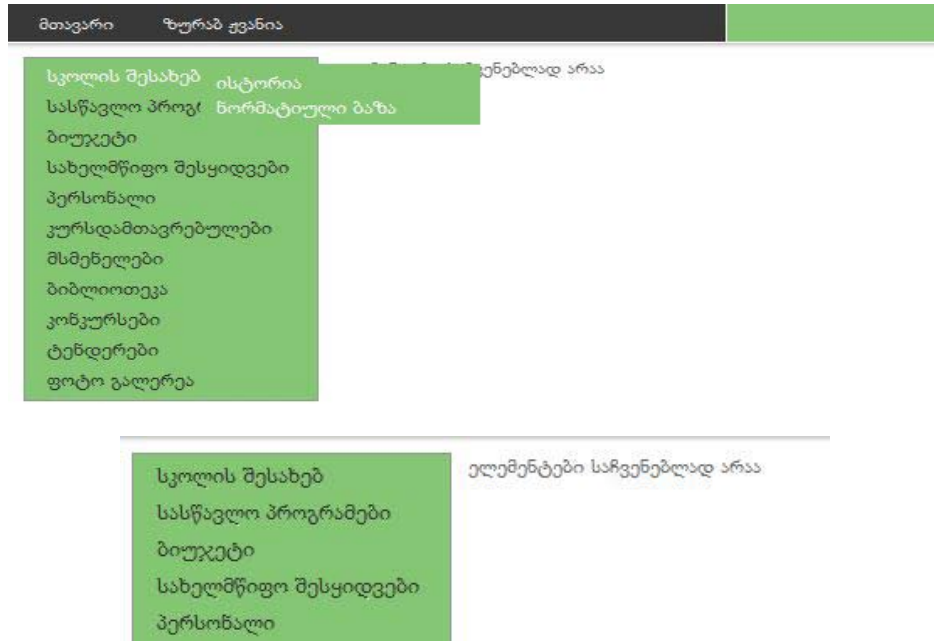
მთავარი ზურაბ ჟვანია

სკოლის შესახებ
სასწავლო პროგ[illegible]
ბიუჯეტი
სახელმწიფო შესყიდვები
პერსონალი
კურსდამთავრებულები
მსმენელები
ბიბლიოთეკა
კონკურსები
ტენდერები
ფოტო გალერეა

ისტორია
ნორმატიული ბაზა

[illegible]ვენებლად არაა

სკოლის შესახებ
სასწავლო პროგრამები
ბიუჯეტი
სახელმწიფო შესყიდვები
პერსონალი

ელემენტები საჩვენებლად არაა